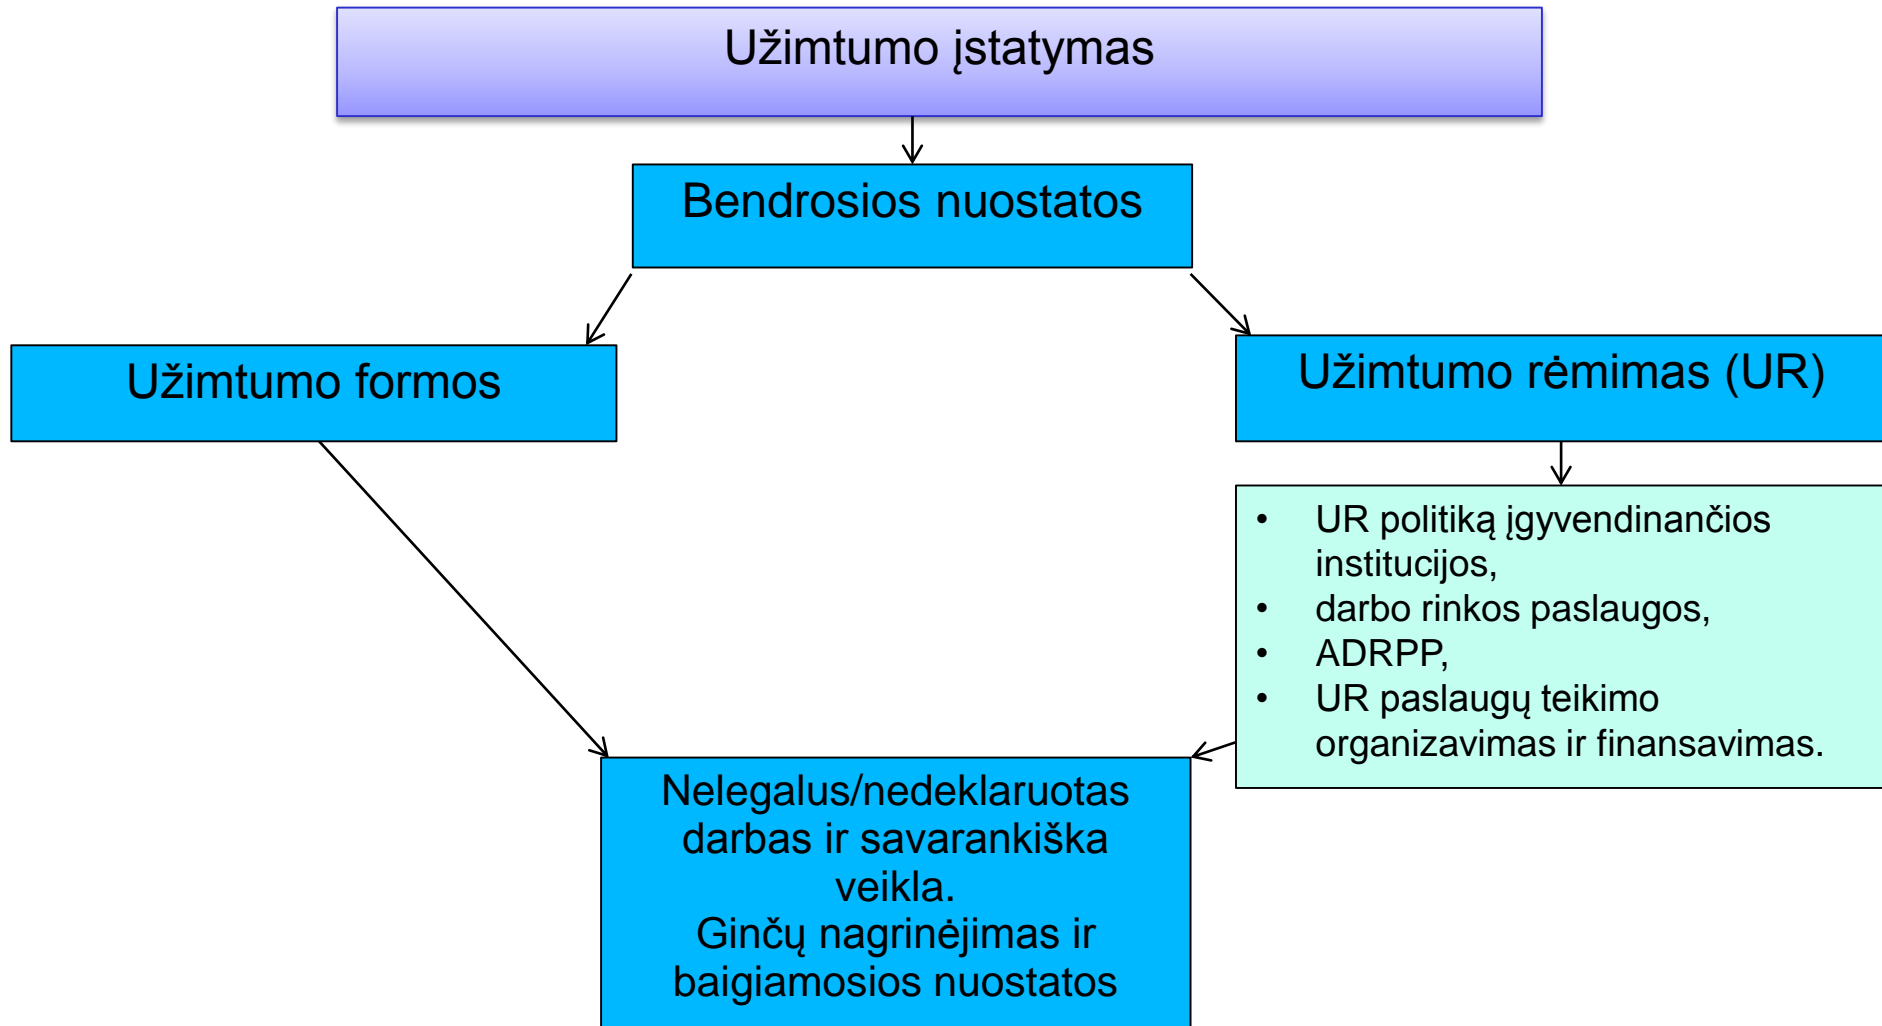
Užimtumo įstatymas

Bendrosios nuostatos

Užimtumo formos

Užimtumo rėmimas (UR)

- UR politiką įgyvendinančios institucijos,
- darbo rinkos paslaugos,
- ADRPP,
- UR paslaugų teikimo organizavimas ir finansavimas.

Nelegalus/nedeklaruotas darbas ir savarankiška veikla.
Ginčų nagrinėjimas ir baigiamosios nuostatos